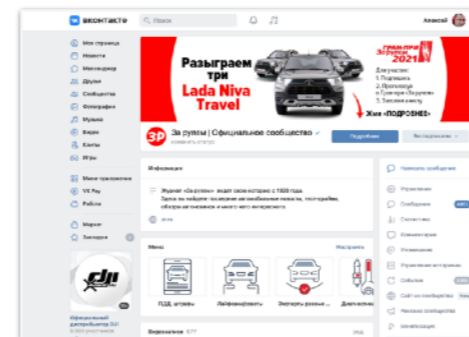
вконтакте
Поиск
Алексей

Моя страница
Новости
Мессенджер
Друзья
Сообщества
Фотографии
Музыка
Видео
Клипы
Игры
Мини-приложения
VK Pay
Работа
Маркет
Закладки

Разыграем три Lada Niva Travel
ГРАН-ПРИ За рулем 2021
Для участия:
1. Подпишись
2. Проголосуй
3. Группа «За рулем»
4. Заполни анкету
Жми «ПОДРОБНЕЕ»

За рулем | Официальное сообщество
Подробнее

Информация
Журнал «За рулем» ведет свою историю с 1928 года.
Здесь вы найдете последние автомобильные новости, тест-драйвы, обзоры автоновинок и много всего интересного.

Меню
Настроить
ПДД, штрафы
Лайфхак(советы)
Эксперты
Диагностика

Видеозаписи

Написать сообщение
Управление
Сообщения
Статистика
Комментарии
Упоминания
Управление историями
События
Сайт из сообщества
Рекламные объявления
Монетизация

Официальный дистрибьютор DJI